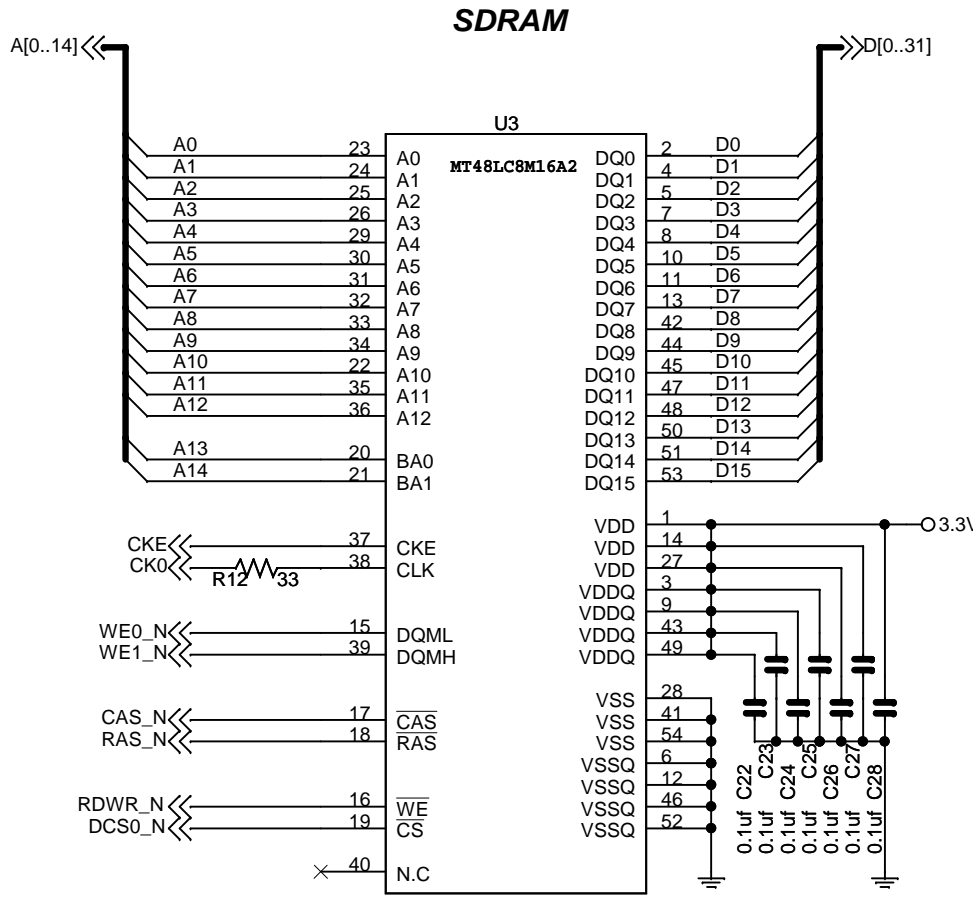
SDRAM

A[0..14]

D[0..31]

U3

MT48LC8M16A2

A0 23 A0
A1 24 A1
A2 25 A2
A3 26 A3
A4 29 A4
A5 30 A5
A6 31 A6
A7 32 A7
A8 33 A8
A9 34 A9
A10 22 A10
A11 35 A11
A12 36 A12
A13 20 BA0
A14 21 BA1

DQ0 2 D0
DQ1 4 D1
DQ2 5 D2
DQ3 7 D3
DQ4 8 D4
DQ5 10 D5
DQ6 11 D6
DQ7 13 D7
DQ8 42 D8
DQ9 44 D9
DQ10 45 D10
DQ11 47 D11
DQ12 48 D12
DQ13 50 D13
DQ14 51 D14
DQ15 53 D15

CKE 37 CKE
CK0 38 CLK
R12 33

WE0_N 15 DQML
WE1_N 39 DQMH

CAS_N 17 $\overline{CAS}$
RAS_N 18 $\overline{RAS}$

RDWR_N 16 $\overline{WE}$
DCS0_N 19 $\overline{CS}$

40 N.C

VDD 1
VDD 14
VDD 27
VDDQ 3
VDDQ 9
VDDQ 43
VDDQ 49

3.3V

VSS 28
VSS 41
VSS 54
VSSQ 6
VSSQ 12
VSSQ 46
VSSQ 52

C22 0.1uf
C23 0.1uf
C24 0.1uf
C25 0.1uf
C26 0.1uf
C27 0.1uf
C28 0.1uf